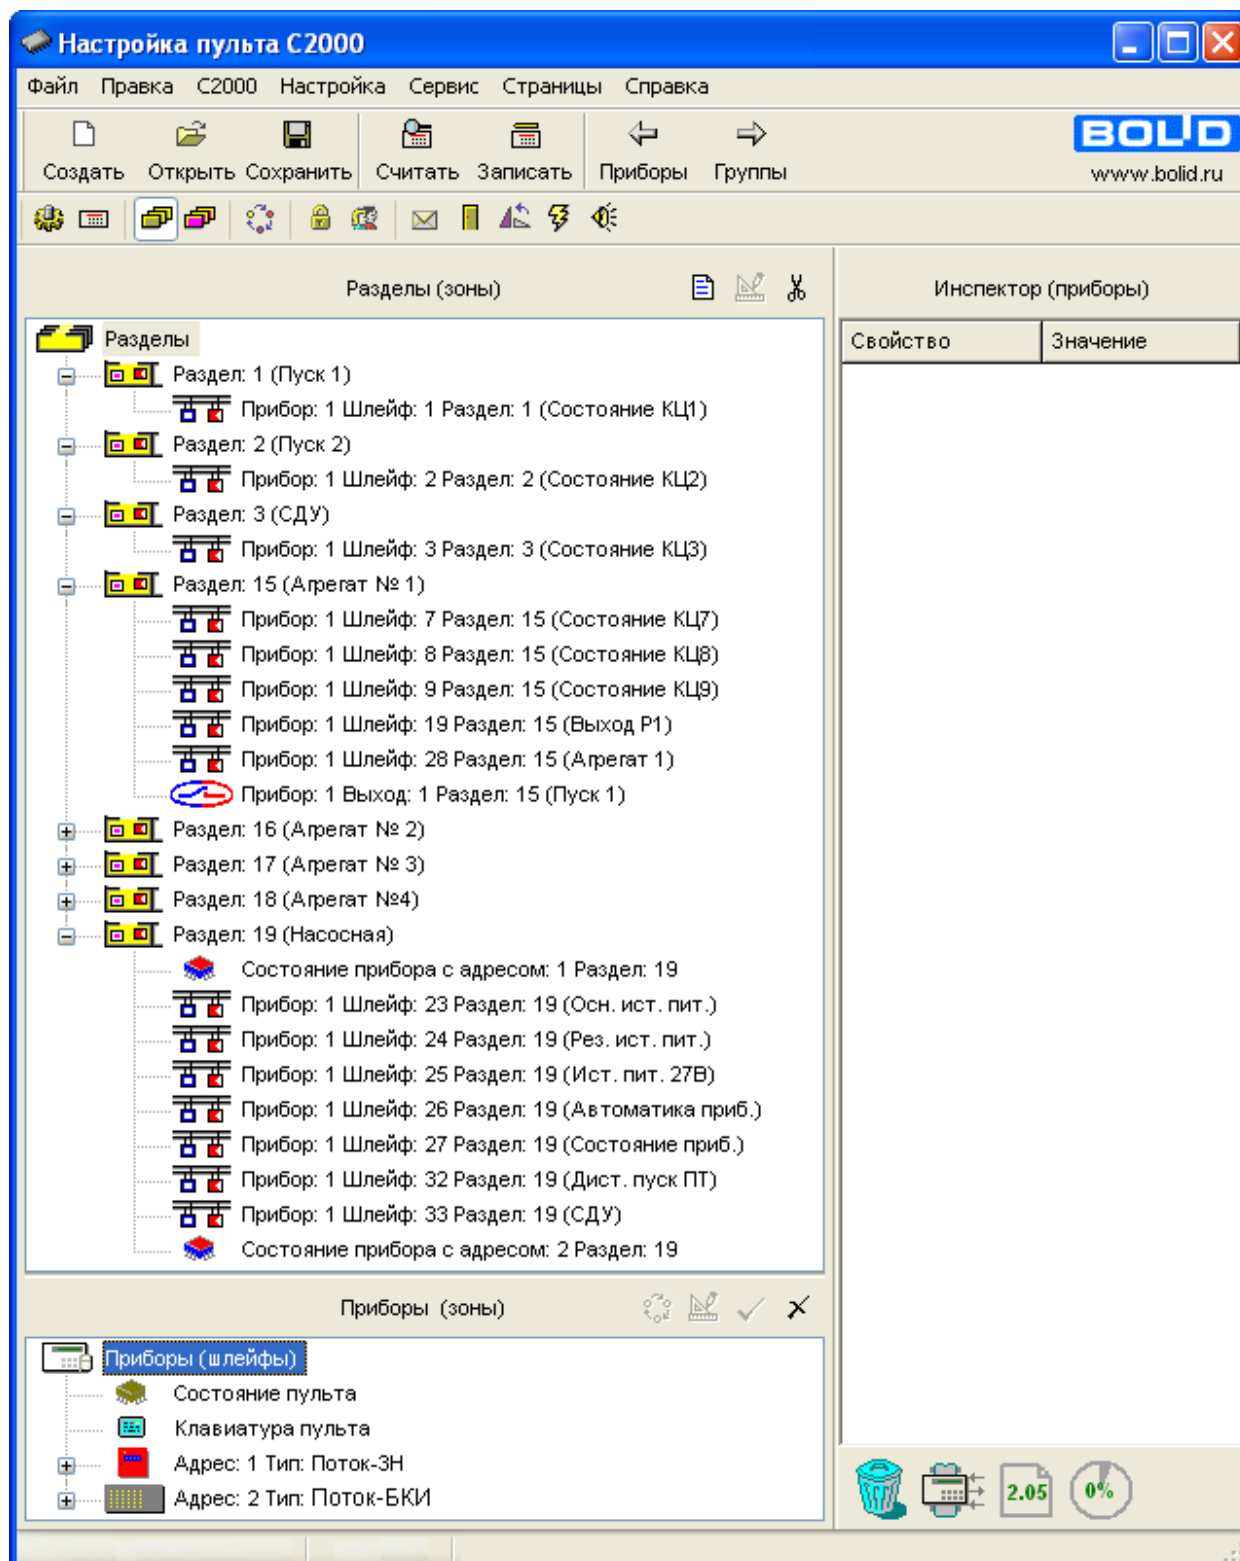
Настройка пульта С2000

Файл Правка С2000 Настройка Сервис Страницы Справка

Создать Открыть Сохранить Считать Записать Приборы Группы

BOLID
www.bolid.ru

Разделы (зоны)

Инспектор (приборы)

| Свойство | Значение |
|---|---|

Разделы
Раздел: 1 (Пуск 1)
Прибор: 1 Шлейф: 1 Раздел: 1 (Состояние КЦ1)
Раздел: 2 (Пуск 2)
Прибор: 1 Шлейф: 2 Раздел: 2 (Состояние КЦ2)
Раздел: 3 (СДУ)
Прибор: 1 Шлейф: 3 Раздел: 3 (Состояние КЦ3)
Раздел: 15 (Агрегат № 1)
Прибор: 1 Шлейф: 7 Раздел: 15 (Состояние КЦ7)
Прибор: 1 Шлейф: 8 Раздел: 15 (Состояние КЦ8)
Прибор: 1 Шлейф: 9 Раздел: 15 (Состояние КЦ9)
Прибор: 1 Шлейф: 19 Раздел: 15 (Выход Р1)
Прибор: 1 Шлейф: 28 Раздел: 15 (Агрегат 1)
Прибор: 1 Выход: 1 Раздел: 15 (Пуск 1)
Раздел: 16 (Агрегат № 2)
Раздел: 17 (Агрегат № 3)
Раздел: 18 (Агрегат №4)
Раздел: 19 (Насосная)
Состояние прибора с адресом: 1 Раздел: 19
Прибор: 1 Шлейф: 23 Раздел: 19 (Осн. ист. пит.)
Прибор: 1 Шлейф: 24 Раздел: 19 (Рез. ист. пит.)
Прибор: 1 Шлейф: 25 Раздел: 19 (Ист. пит. 27В)
Прибор: 1 Шлейф: 26 Раздел: 19 (Автоматика приб.)
Прибор: 1 Шлейф: 27 Раздел: 19 (Состояние приб.)
Прибор: 1 Шлейф: 32 Раздел: 19 (Дист. пуск ПТ)
Прибор: 1 Шлейф: 33 Раздел: 19 (СДУ)
Состояние прибора с адресом: 2 Раздел: 19

Приборы (зоны)

Приборы (шлейфы)
Состояние пульта
Клавиатура пульта
Адрес: 1 Тип: Поток-3Н
Адрес: 2 Тип: Поток-БКИ

2.05
0%